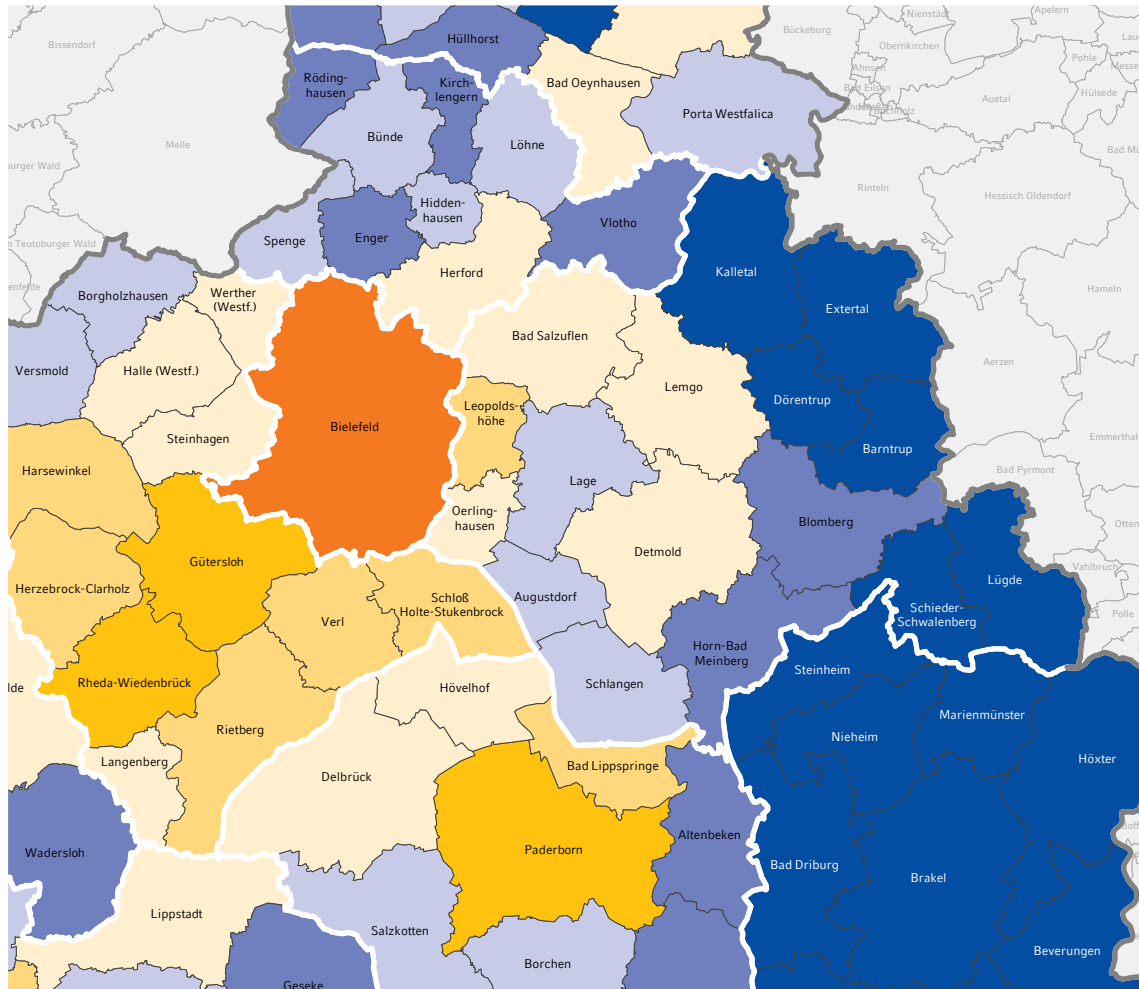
Bissendorf
Hüllhorst
Bückeburg
Nienstädt
Apelern
Obernkirchen
Pohle
Messe
Röding-hausen
Kirch-lengern
Bad Oeynhausen
Ahnsen
Bad Eilsen
Auetal
Hülsede
Porta Westfalica
Melle
Bünde
Löhne
Bad M
burger Wald
Rinteln
Hessisch Oldendorf
Hidden-hausen
Vlotho
n Teutoburger Wald
Spenge
Enger
Kalletal
Herford
Hameln
Borgholzhausen
Werther (Westf.)
Extertal
Bad Salzuflen
Versmold
Halle (Westf.)
Aerzen
Lemgo
Bielefeld
Leopolds-höhe
Dörentrup
Steinhagen
Emmerthal
Barntrup
Harsewinkel
Lage
Bad Pyrmont
Oerling-hausen
Blomberg
Otten
Detmold
Gütersloh
Vahlbruch
Lügde
Herzebrock-Clarholz
Augustdorf
Schloß Holte-Stukenbrock
Schieder-Schwalenberg
Polle
Verl
Horn-Bad Meinberg
Steinheim
Schlangen
Hövelhof
lde
Rheda-Wiedenbrück
Marienmünster
Nieheim
Rietberg
Höxter
Langenberg
Bad Lippspringe
Delbrück
Altenbeken
Paderborn
Wadersloh
Bad Driburg
Brakel
Lippstadt
Salzkotten
Beverungen
Borchen
Geseke